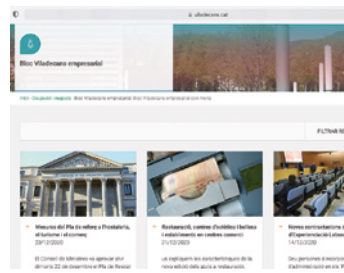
viladecans.cat

Bloc Viladecans empresarial

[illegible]

FILTRAR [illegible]

Mesures del Pla de rellanç a l'hostaleria, el turisme i el comerç
23/12/2020

El Consell de Ministres va aprovar ahir dimarts 22 de desembre el Pla de Rescat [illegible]

Restauració, centres d'estètica i bellesa i establiments en centres comercials
21/12/2020

Us expliquem les característiques de la nova edició dels ajuts a restauració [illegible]

Noves contractacions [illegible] d'Experiència Laboral
14/12/2020

Dos persones d'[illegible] l'administració en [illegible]